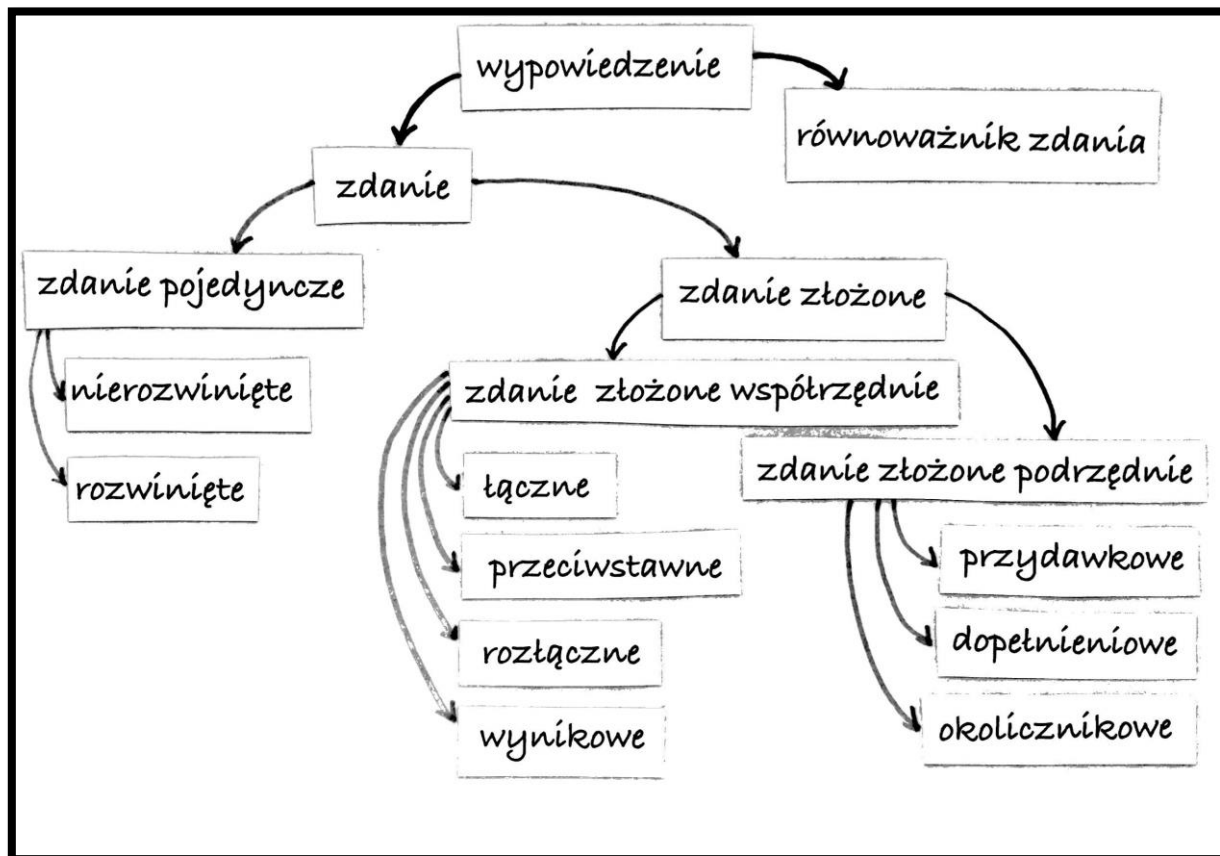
wypowiedzenie

zdanie

równoważnik zdania

zdanie pojedyncze

nierozwinięte

rozwinięte

zdanie złożone

zdanie złożone współrzędnie

łączne

przeciwstawne

rozłączne

wynikowe

zdanie złożone podrzędnie

przydawkowe

dopełnieniowe

okolicznikowe